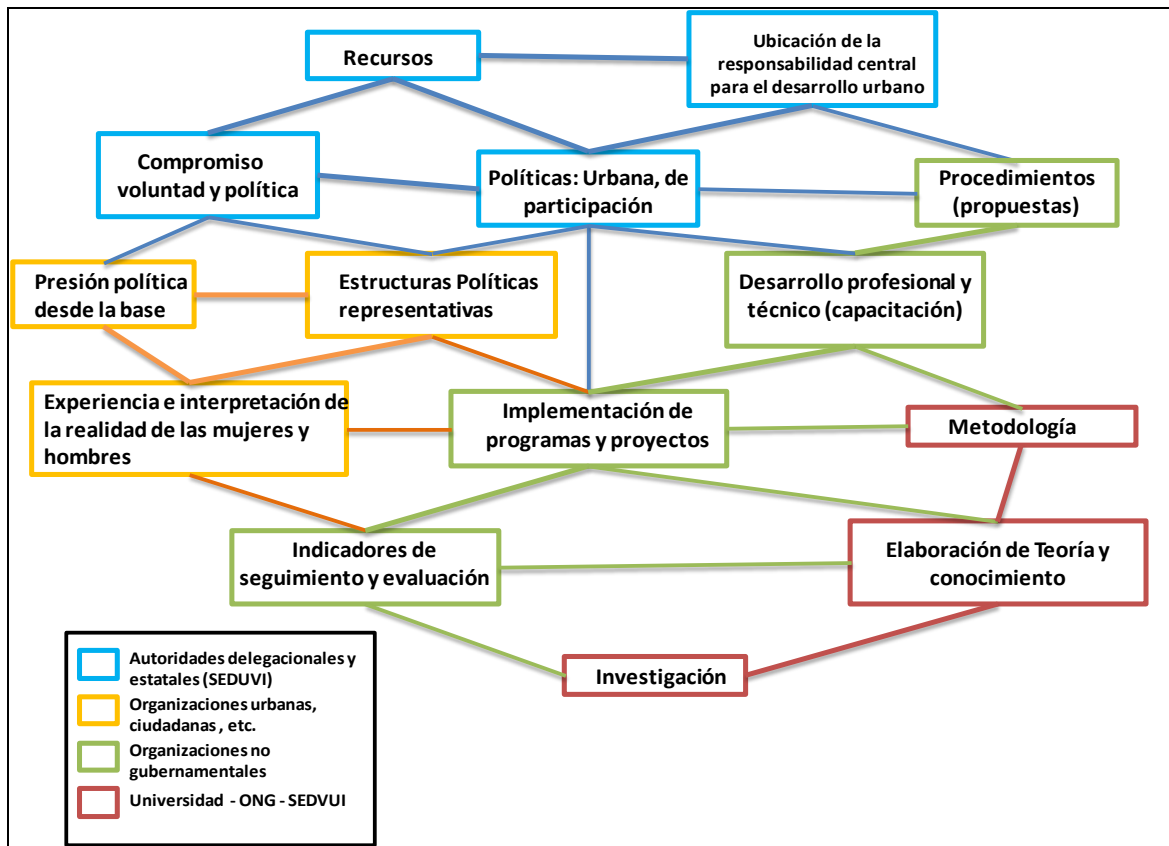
Recursos

Ubicación de la responsabilidad central para el desarrollo urbano

Compromiso voluntad y política

Políticas: Urbana, de participación

Procedimientos (propuestas)

Presión política desde la base

Estructuras Políticas representativas

Desarrollo profesional y técnico (capacitación)

Experiencia e interpretación de la realidad de las mujeres y hombres

Implementación de programas y proyectos

Metodología

Indicadores de seguimiento y evaluación

Elaboración de Teoría y conocimiento

Investigación

Autoridades delegacionales y estatales (SEDUVI)

Organizaciones urbanas, ciudadanas , etc.

Organizaciones no gubernamentales

Universidad - ONG - SEDVUI